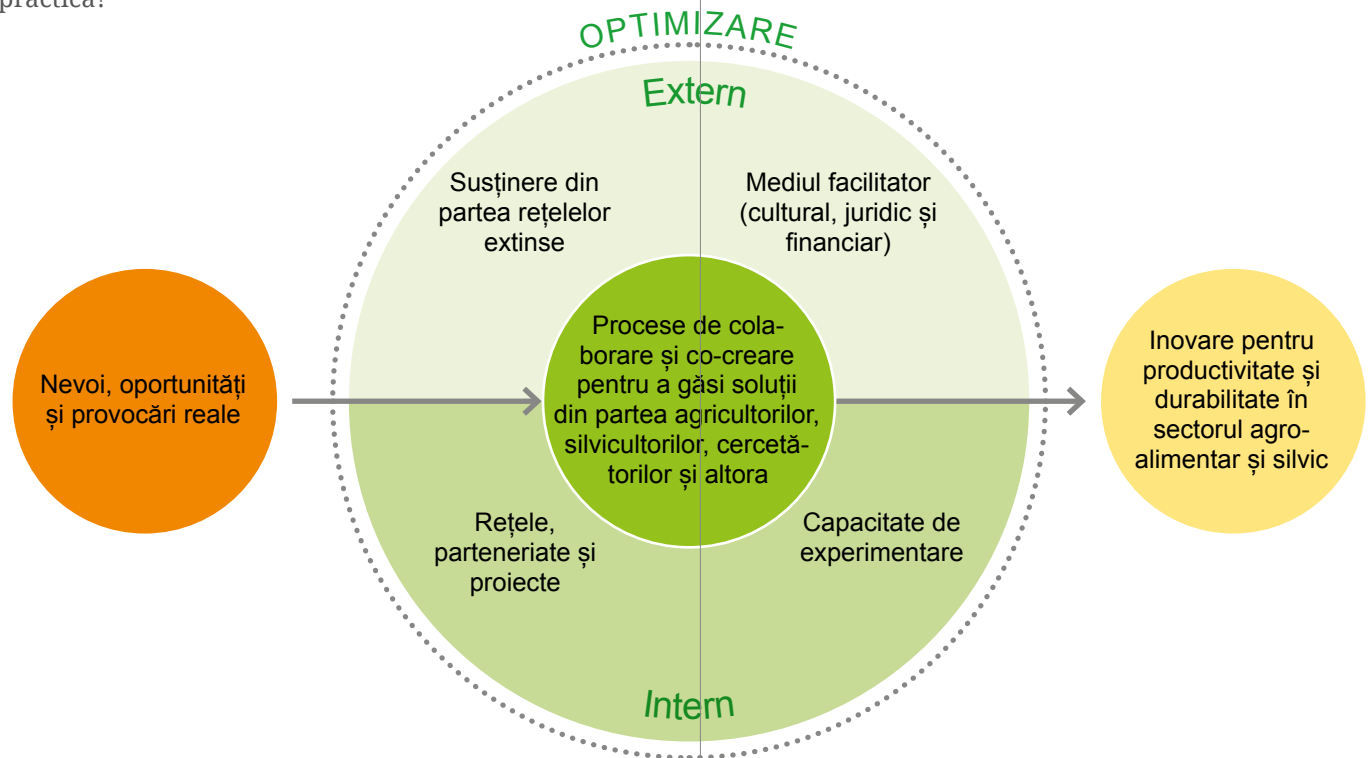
practică?

OPTIMIZARE

Extern

Susținere din partea rețelelor extinse

Mediul facilitator (cultural, juridic și financiar)

Nevoi, oportunități și provocări reale

Procese de colaborare și co-creare pentru a găsi soluții din partea agricultorilor, silvicultorilor, cercetătorilor și altora

Inovare pentru productivitate și durabilitate în sectorul agroalimentar și silvic

Rețele, parteneriate și proiecte

Capacitate de experimentare

Intern